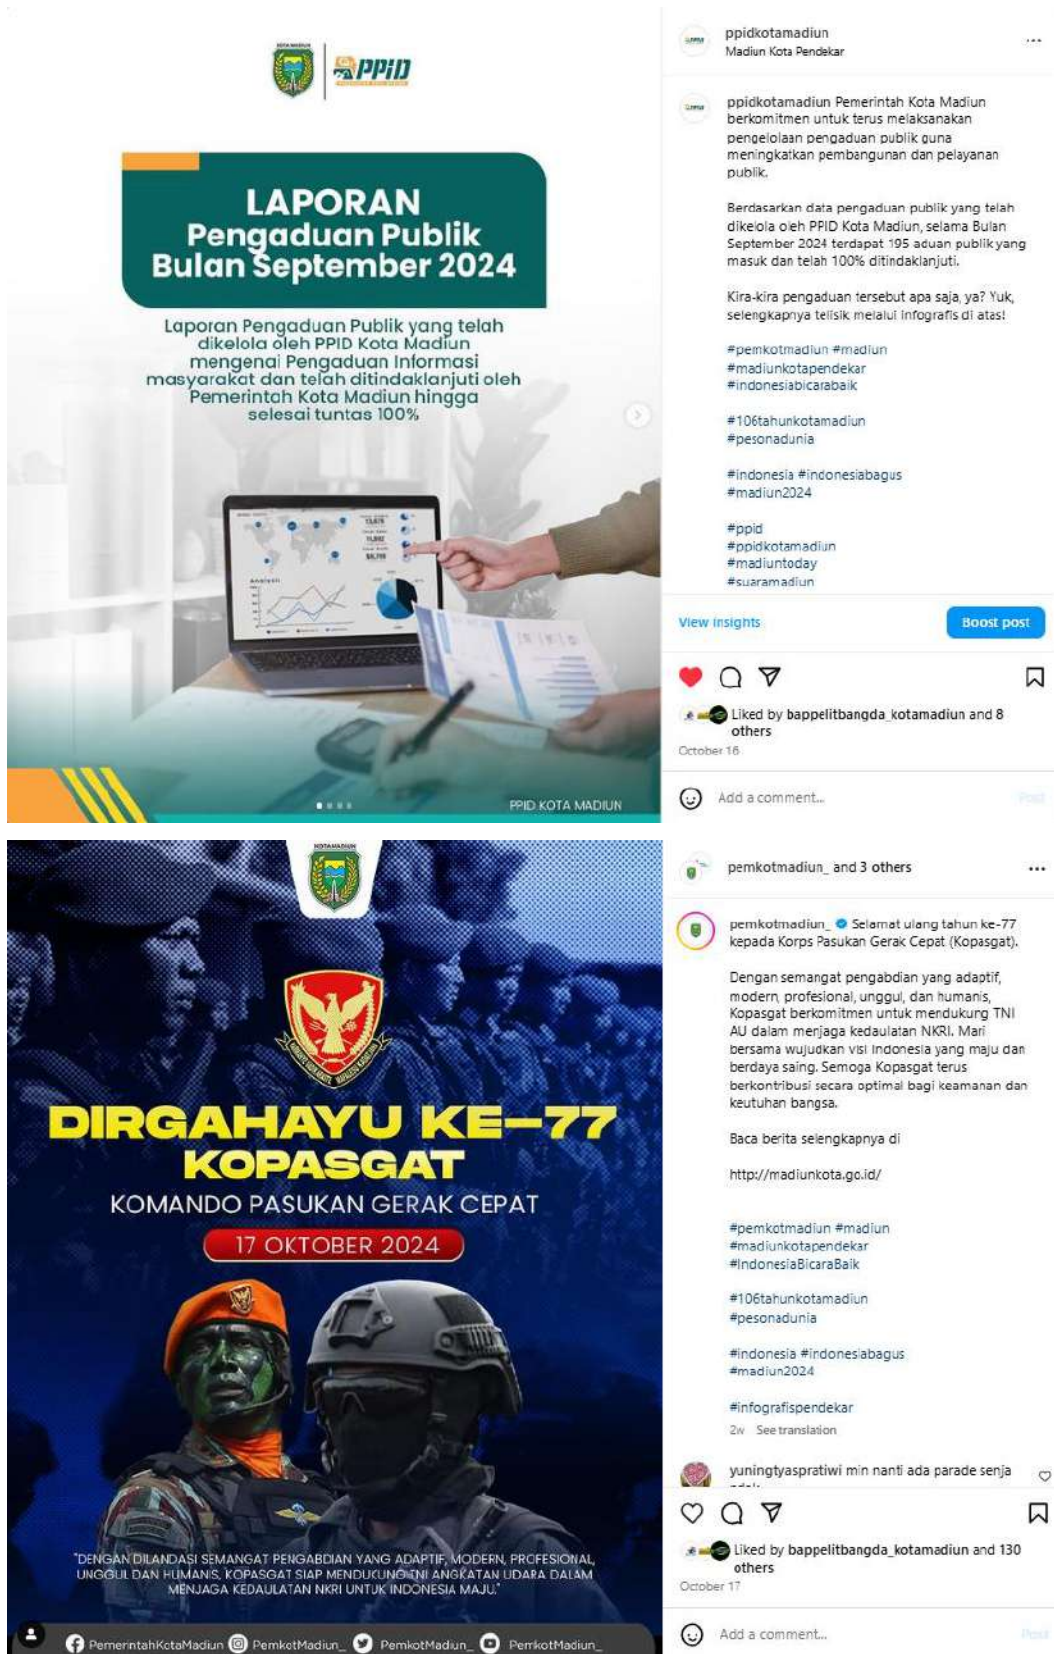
PPID

LAPORAN
Pengaduan Publik
Bulan September 2024

Laporan Pengaduan Publik yang telah dikelola oleh PPID Kota Madiun mengenai Pengaduan Informasi masyarakat dan telah ditindaklanjuti oleh Pemerintah Kota Madiun hingga selesai tuntas 100%

PPID KOTA MADIUN

ppidkotamadiun
Madiun Kota Pendekar

ppidkotamadiun Pemerintah Kota Madiun berkomitmen untuk terus melaksanakan pengelolaan pengaduan publik guna meningkatkan pembangunan dan pelayanan publik.

Berdasarkan data pengaduan publik yang telah dikelola oleh PPID Kota Madiun, selama Bulan September 2024 terdapat 195 aduan publik yang masuk dan telah 100% ditindaklanjuti.

Kira-kira pengaduan tersebut apa saja, ya? Yuk, selengkapnya telisik melalui infografis di atas!

#pemkotmadiun #madiun
#madiunkotapendekar
#indonesiabicarabaik

#106tahunkotamadiun
#pesonadunia

#indonesia #indonesiabagus
#madiun2024

#ppid
#ppidkotamadiun
#madiuntoday
#suaramadiun

View insights
Boost post

Liked by bappelitbangda_kotamadiun and 8 others
October 16

Add a comment...
Post

DIRGAHAYU KE-77
KOPASGAT
KOMANDO PASUKAN GERAK CEPAT
17 OKTOBER 2024

"DENGAN DILANDASI SEMANGAT PENGABDIAN YANG ADAPTIF, MODERN, PROFESIONAL, UNGGUL DAN HUMANIS, KOPASGAT SIAP MENDUKUNG TNI ANGKATAN UDARA DALAM MENJAGA KEDAULATAN NKRI UNTUK INDONESIA MAJU."

PemerintahKotaMadiun PemkotMadiun_ PemkotMadiun_ PemkotMadiun_

pemkotmadiun_ and 3 others

pemkotmadiun_ Selamat ulang tahun ke-77 kepada Korps Pasukan Gerak Cepat (Kopasgat).

Dengan semangat pengabdian yang adaptif, modern, profesional, unggul, dan humanis, Kopasgat berkomitmen untuk mendukung TNI AU dalam menjaga kedaulatan NKRI. Mari bersama wujudkan visi Indonesia yang maju dan berdaya saing. Semoga Kopasgat terus berkontribusi secara optimal bagi keamanan dan keutuhan bangsa.

Baca berita selengkapnya di

http://madiunkota.go.id/

#pemkotmadiun #madiun
#madiunkotapendekar
#IndonesiaBicaraBaik

#106tahunkotamadiun
#pesonadunia

#indonesia #indonesiabagus
#madiun2024

#infografispendekar
2w See translation

yuningtyaspratiwi min nanti ada parade senja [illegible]

Liked by bappelitbangda_kotamadiun and 130 others
October 17

Add a comment...
Post